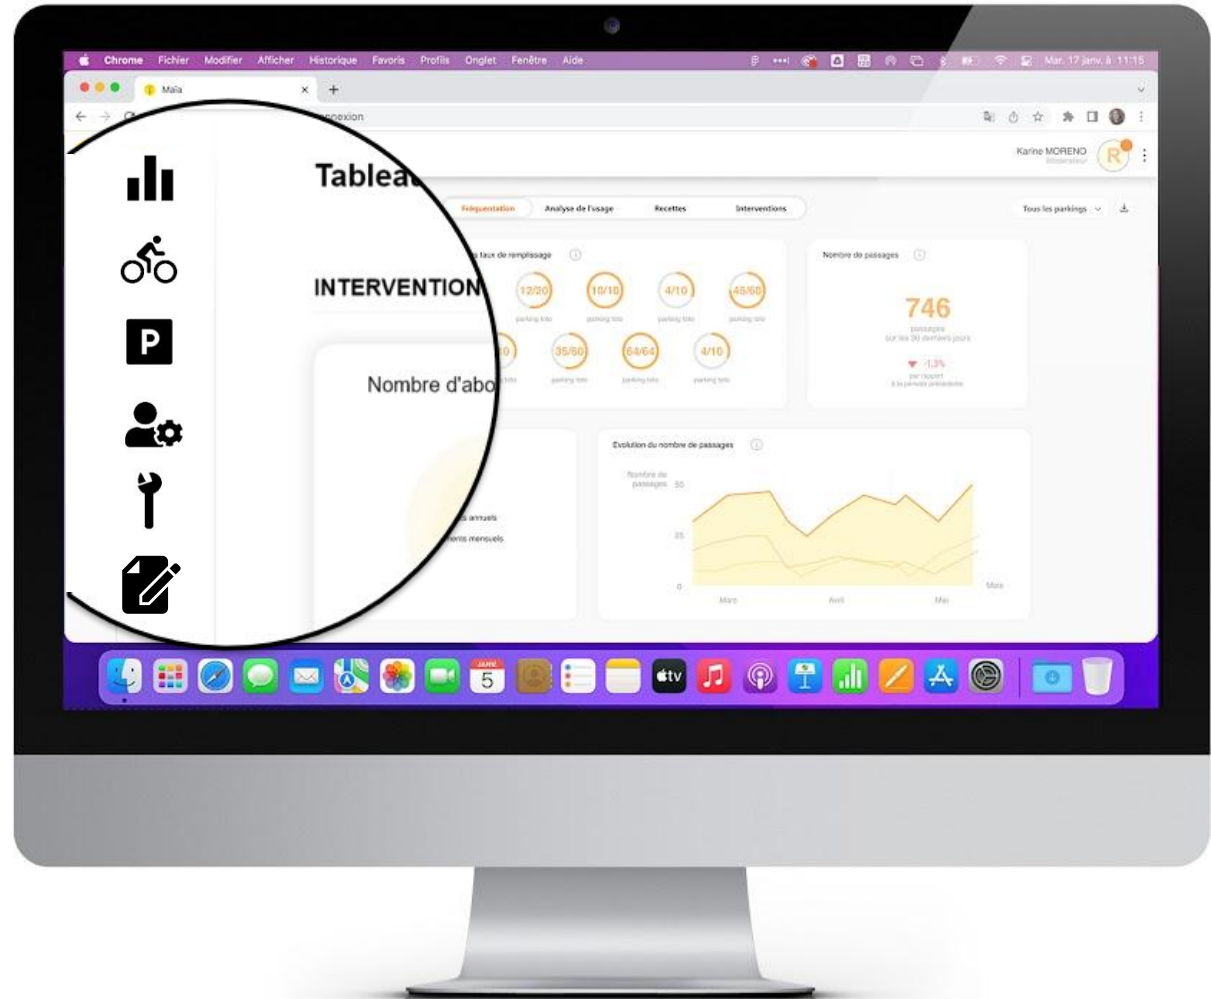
Chrome Fichier Modifier Afficher Historique Favoris Profils Onglet Fenêtre Aide

Mar. 17 janv. à 11:15

Maïa

onnexion

Karine MORENO
Modérateur

R

Tableau

Fréquentation Analyse de l'usage Recettes Interventions

Tous les parkings

INTERVENTION

taux de remplissage

12/20 10/10 4/10 45/60

parking toto parking toto parking toto parking toto

0 35/60 64/64 4/10

parking toto parking toto parking toto

Nombre d'abo

Nombre de passages

746
passages
sur les 30 derniers jours

▼ -1,3%
par rapport
à la période précédente

Evolution du nombre de passages

Nombre de passages 50

25

0

Mars Avril Mai

Mois

s annuels
ments mensuels

JANV.
5

tv